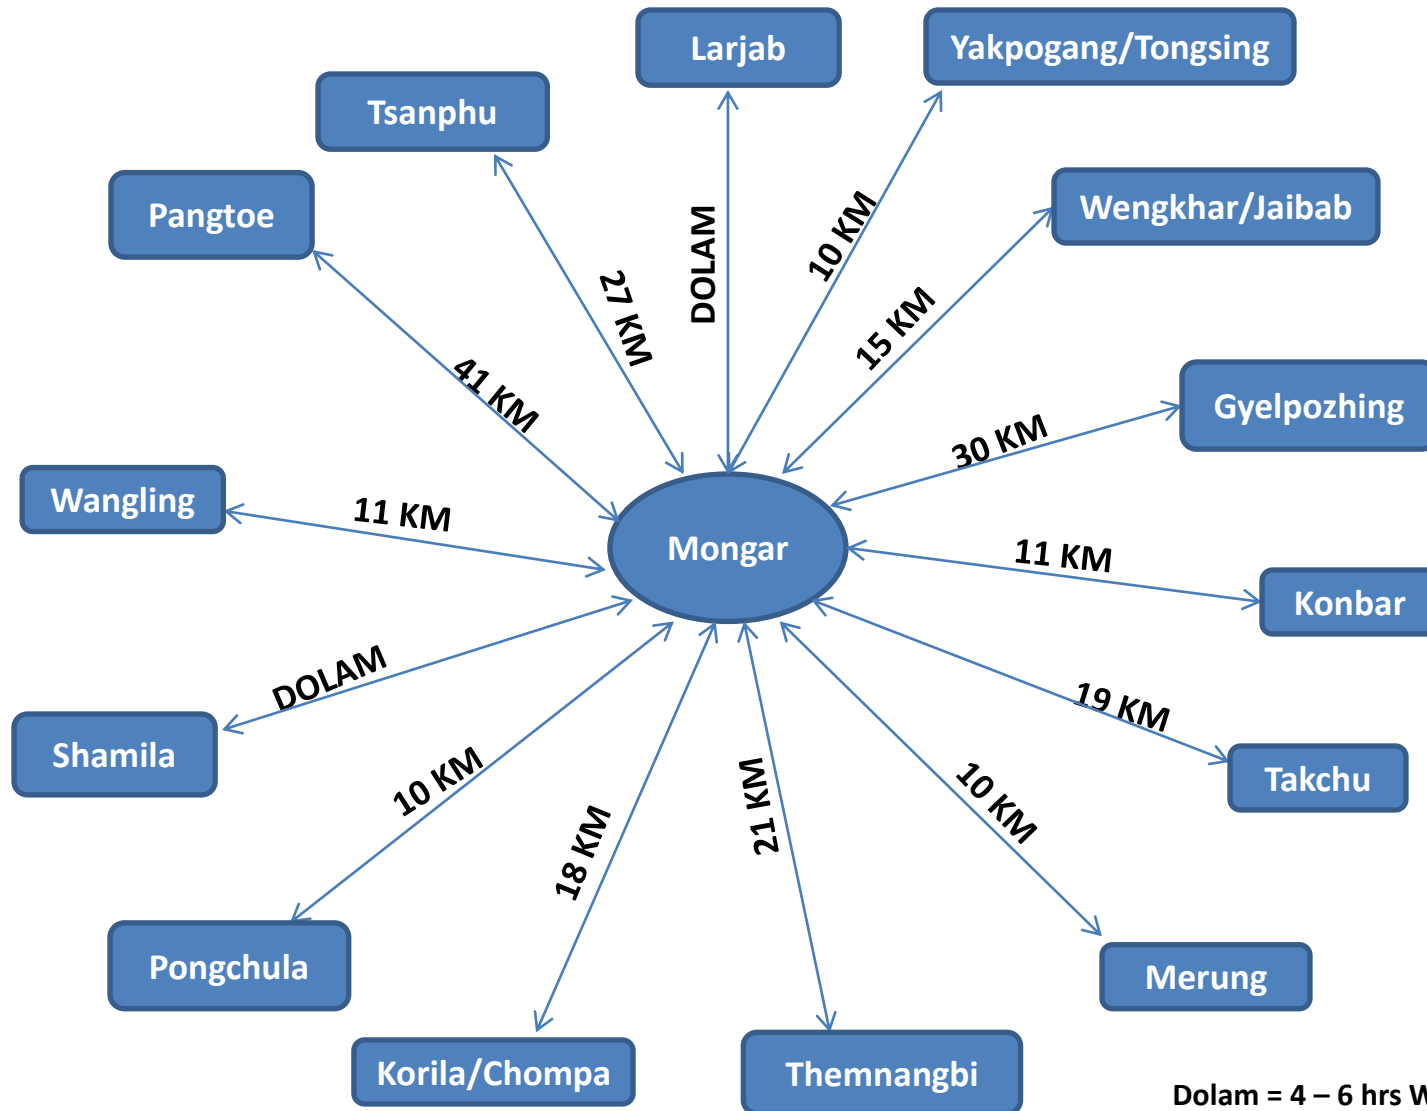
Larjab

Yakpogang/Tongsing

Tsanphu

Pangtoe

Wengkhar/Jaibab

27 KM

DOLAM

10 KM

15 KM

41 KM

Gyelpozhing

30 KM

Wangling

11 KM

Mongar

11 KM

Konbar

DOLAM

Shamila

19 KM

Takchu

10 KM

18 KM

21 KM

10 KM

Pongchula

Merung

Korila/Chompa

Themnangbi

Dolam = 4 – 6 hrs W